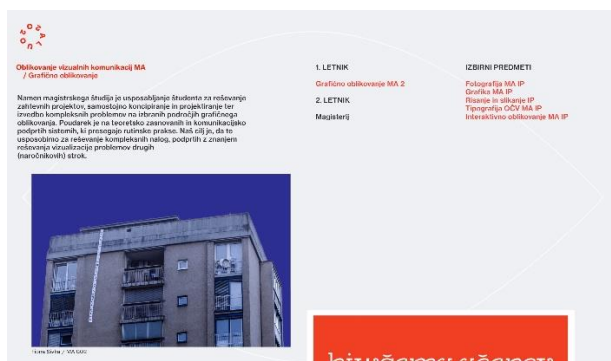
Oblikovanje vizualnih komunikacij MA / Grafično oblikovanje

Namen magistrskega študija je usposabljanje študenta za reševanje zahtevnih projektov, samostojno koncipiranje in projektiranje ter izvedbo kompleksnih problemov na izbranih področjih grafičnega oblikovanja. Poudarek je na teoretsko zasnovanih in komunikacijsko podprtih sistemih, ki presegajo rutinsko prakse. Naš cilj je, da te usposobimo za reševanje kompleksnih nalog, podprtih z znanjem reševanja vizualizacije problemov drugih (naročnikovih) strok.

1. LETNIK

Grafično oblikovanje MA 2

2. LETNIK

Magisterij

IZBIRNI PREDMETI

Fotografija MA IP
Grafika MA IP
Risanje in slikanje IP
Tipografija OČV MA IP
Interaktivno oblikovanje MA IP

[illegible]

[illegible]